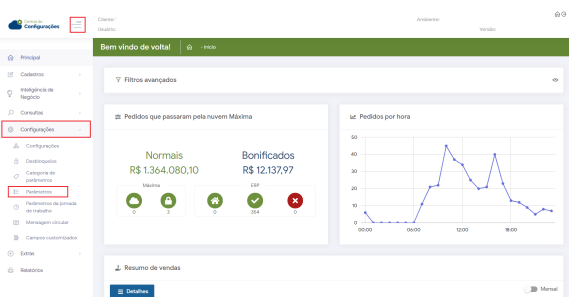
Central de Configurações

Cliente:
Usuário:
Ambiente:
Versão:

Principal
Cadastros
Inteligência de Negócio
Consultas
Configurações
Configurações
Distribuições
Categoria de parâmetros
Parâmetros
Parâmetros da jornada de trabalho
Mensagem circular
Campos customizados
Extras
Relatórios

Bem vindo de volta!
- Início

Filtros avançados

Pedidos que passaram pela nuvem Máxima

Normais
R$ 1.364.080,10
Máxima
0
2

Bonificados
R$ 12.137,97
ERP
0
264
0

Pedidos por hora
50
40
30
20
10
0
00:00
06:00
12:00
18:00

Resumo de vendas
Detalhes
Mensal